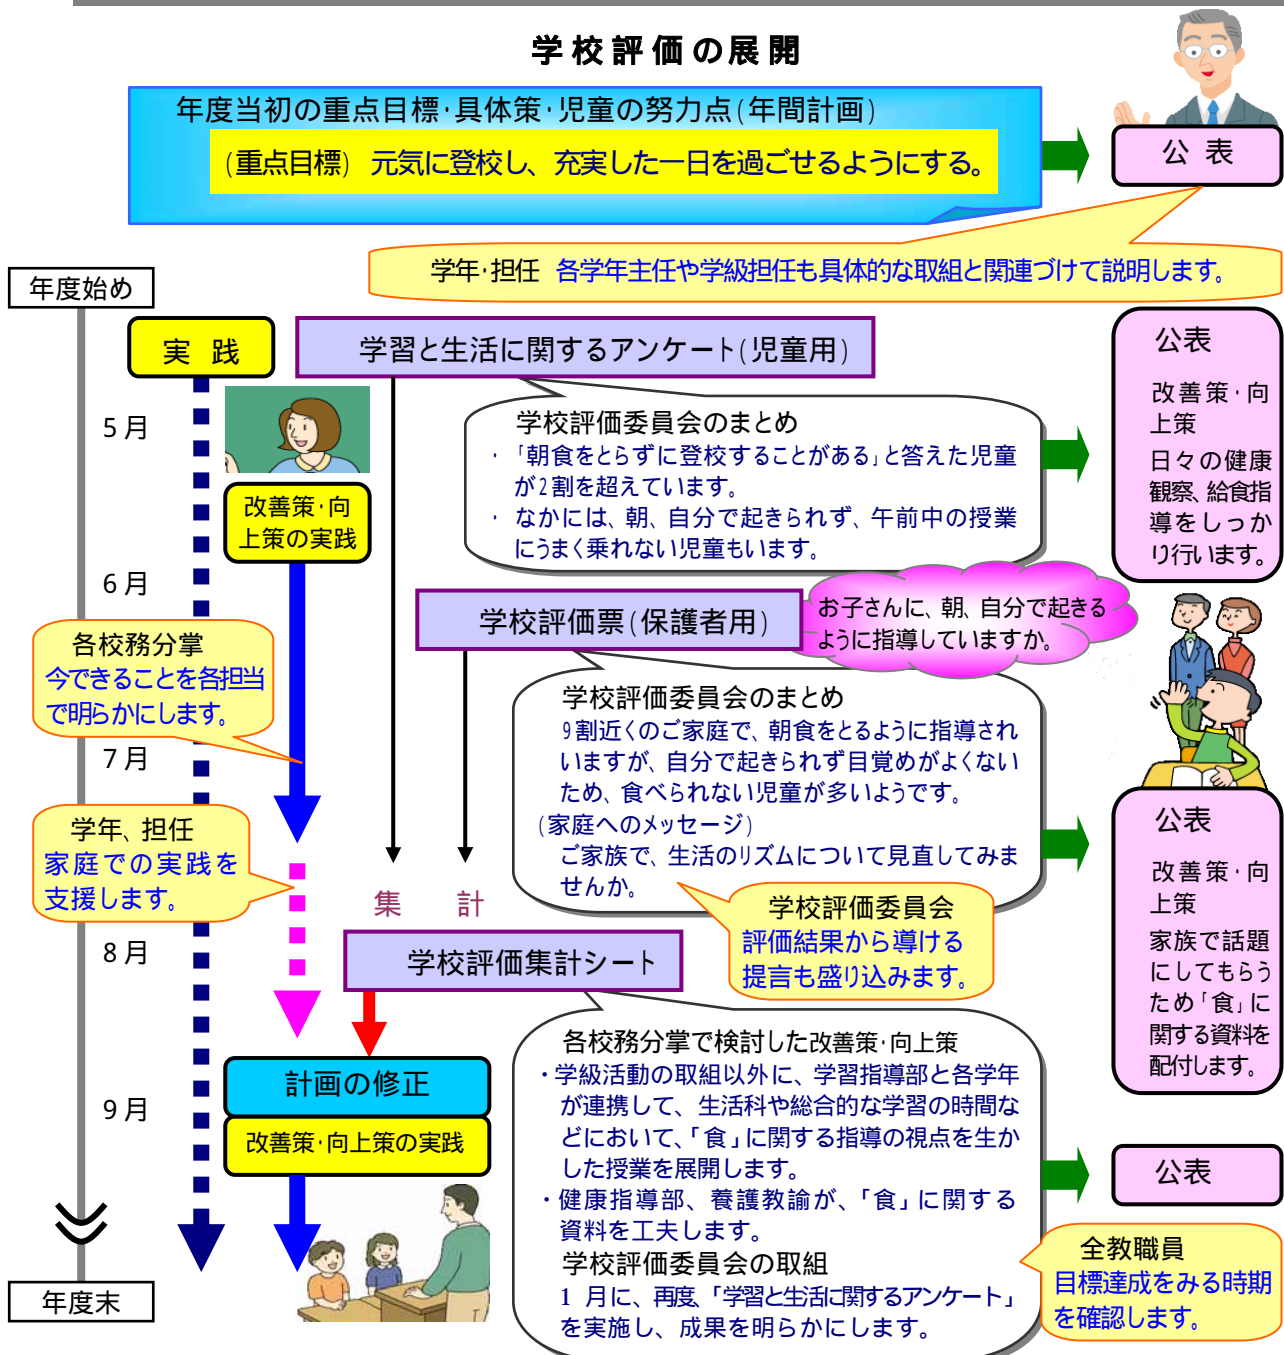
学校評価の展開

年度当初の重点目標・具体策・児童の努力点(年間計画)
(重点目標) 元気に登校し、充実した一日を過ごせるようにする。

公 表

学年・担任 各学年主任や学級担任も具体的な取組と関連づけて説明します。

年度始め

実 践

学習と生活に関するアンケート(児童用)

5月

学校評価委員会のまとめ
・「朝食をとらずに登校することがある」と答えた児童が2割を超えています。
・なかには、朝、自分で起きられず、午前中の授業にうまく乗れない児童もいます。

公表
改善策・向上策
日々の健康観察、給食指導をしっかり行います。

改善策・向上策の実践

6月

学校評価票(保護者用)

お子さんに、朝、自分で起きるように指導していますか。

各校務分掌
今できることを各担当で明らかにします。

学校評価委員会のまとめ
9割近くのご家庭で、朝食をとるように指導されていますが、自分で起きられず目覚めがよくないため、食べられない児童が多いようです。
(家庭へのメッセージ)
ご家族で、生活のリズムについて見直してみませんか。

7月

学年、担任
家庭での実践を支援します。

集 計

学校評価委員会
評価結果から導ける提言も盛り込みます。

公表
改善策・向上策
家族で話題にしてもらうため「食」に関する資料を配付します。

8月

学校評価集計シート

各校務分掌で検討した改善策・向上策
・学級活動の取組以外に、学習指導部と各学年が連携して、生活科や総合的な学習の時間などにおいて、「食」に関する指導の視点を生かした授業を展開します。
・健康指導部、養護教諭が、「食」に関する資料を工夫します。
学校評価委員会の取組
1月に、再度、「学習と生活に関するアンケート」を実施し、成果を明らかにします。

9月

計画の修正

改善策・向上策の実践

公表

全教職員
目標達成をみる時期を確認します。

年度末